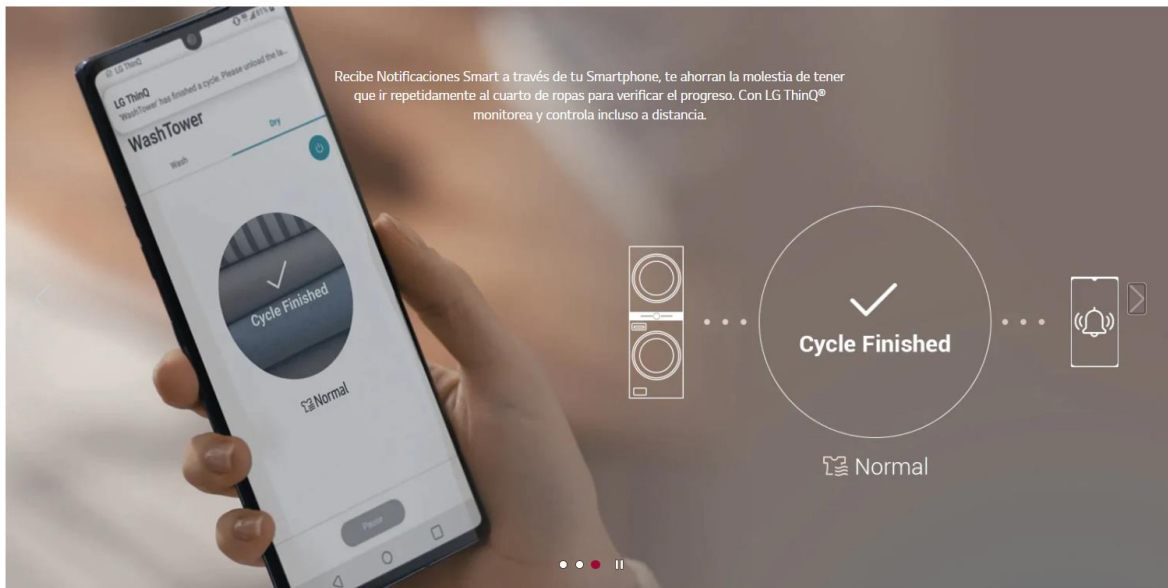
LG ThinQ

LG ThinQ
'WashTower' has finished a cycle. Please unload the la...

WashTower

Wash

Dry

Cycle Finished

Normal

Pause

Recibe Notificaciones Smart a través de tu Smartphone, te ahorran la molestia de tener que ir repetidamente al cuarto de ropas para verificar el progreso. Con LG ThinQ® monitorea y controla incluso a distancia.

Cycle Finished

Normal